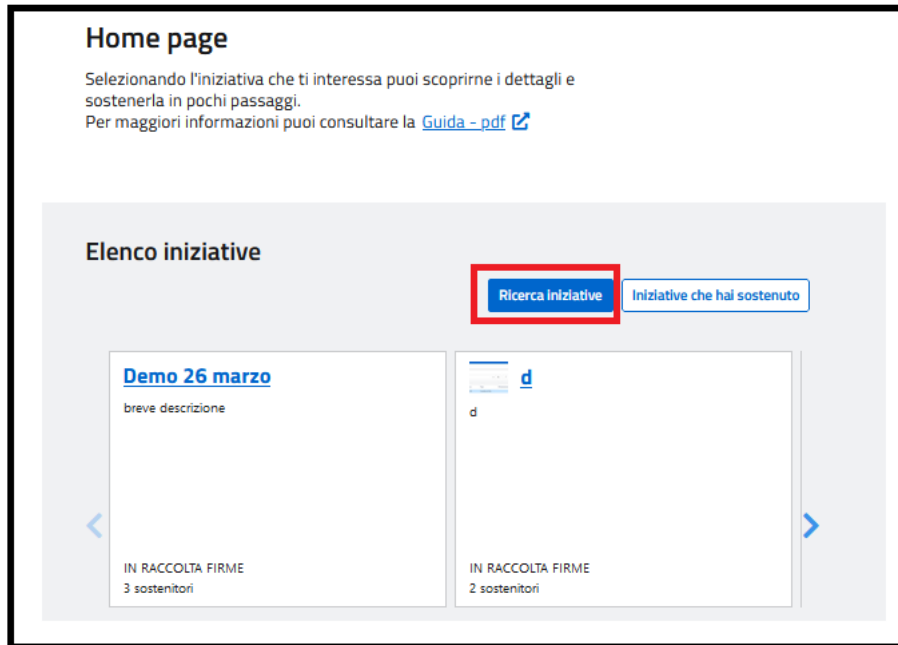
Home page

Selezionando l'iniziativa che ti interessa puoi scoprirne i dettagli e sostenerla in pochi passaggi.
Per maggiori informazioni puoi consultare la Guida - pdf

Elenco iniziative

Ricerca iniziative

Iniziative che hai sostenuto

Demo 26 marzo

breve descrizione

IN RACCOLTA FIRME
3 sostenitori

d

d

IN RACCOLTA FIRME
2 sostenitori